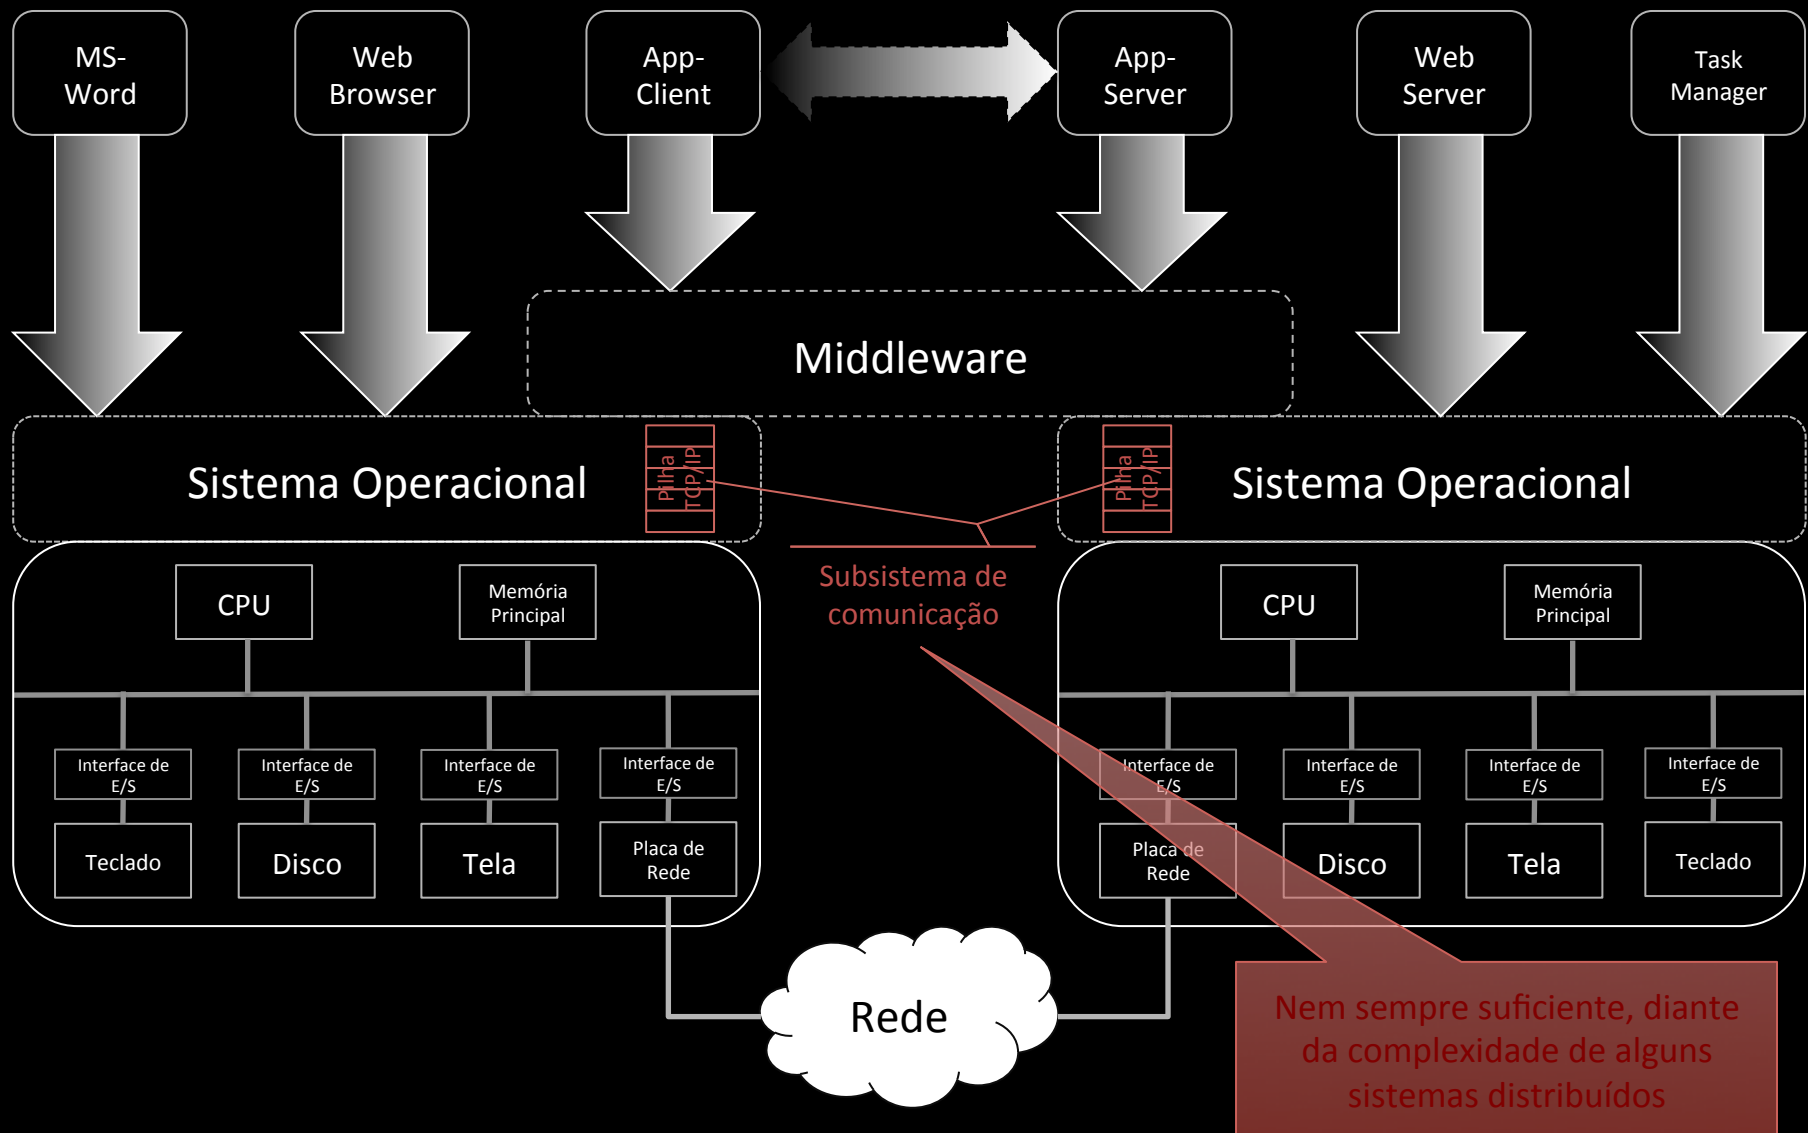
MS-Word

Web Browser

App-Client

App-Server

Web Server

Task Manager

Middleware

Sistema Operacional

Pilha TCP/IP

Pilha TCP/IP

Sistema Operacional

Subsistema de comunicação

CPU

Memória Principal

Interface de E/S

Interface de E/S

Interface de E/S

Interface de E/S

Teclado

Disco

Tela

Placa de Rede

CPU

Memória Principal

Interface de E/S

Interface de E/S

Interface de E/S

Interface de E/S

Placa de Rede

Disco

Tela

Teclado

Rede

Nem sempre suficiente, diante da complexidade de alguns sistemas distribuídos